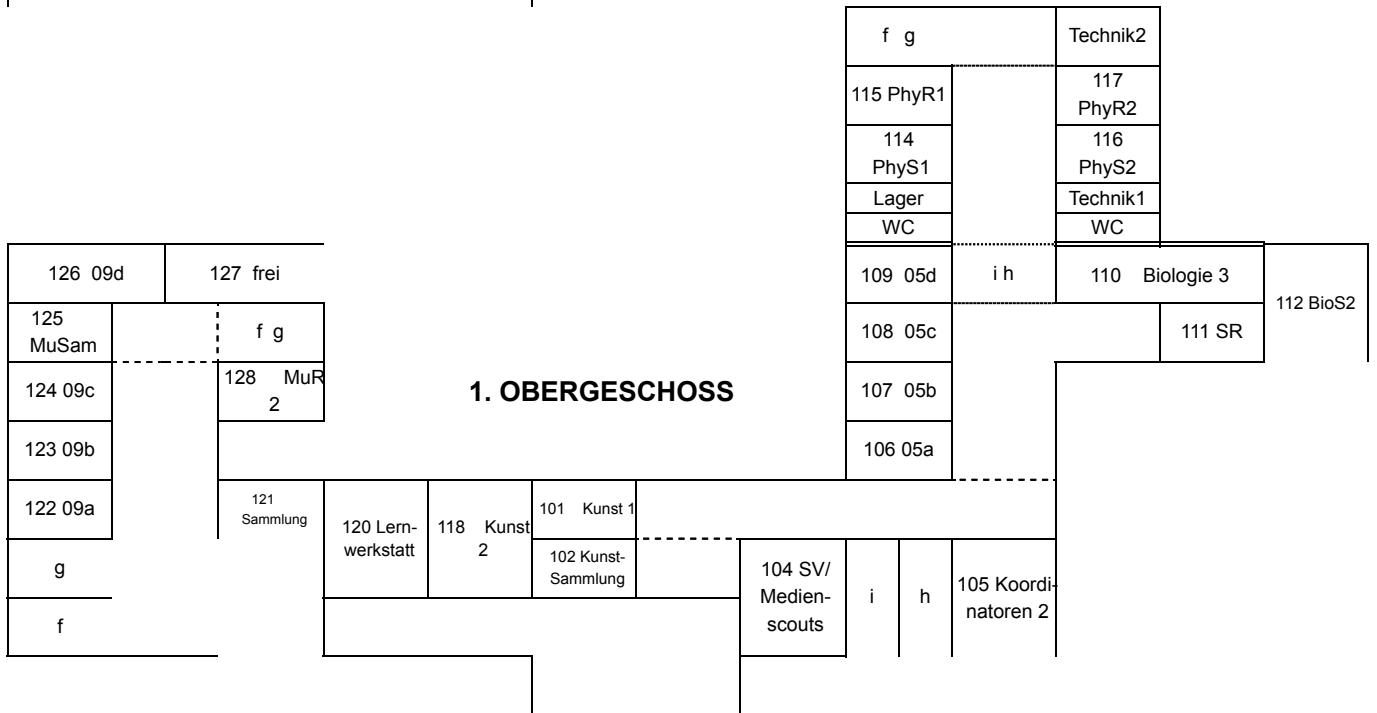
f g

Technik2

115 PhyR1

117 PhyR2

114 PhyS1

116 PhyS2

Lager

Technik1

WC

WC

126 09d

127 frei

109 05d

i h

110 Biologie 3

112 BioS2

125 MuSam

f g

108 05c

111 SR

124 09c

128 MuR 2

1. OBERGESCHOSS

107 05b

123 09b

106 05a

122 09a

121 Sammlung

120 Lernwerkstatt

118 Kunst 2

101 Kunst 1

102 Kunst-Sammlung

104 SV/ Medienscouts

i

h

105 Koordinatoren 2

g

f